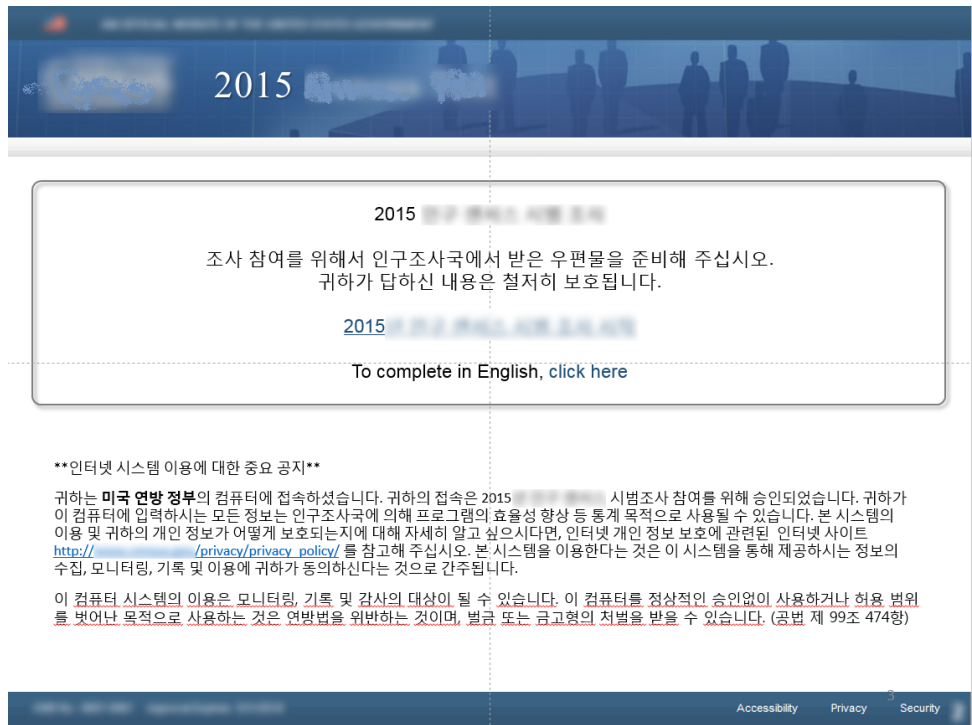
2015 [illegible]

2015 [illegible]

조사 참여를 위해서 인구조사국에서 받은 우편물을 준비해 주십시오.
귀하가 답하신 내용은 철저히 보호됩니다.

2015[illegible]

To complete in English, click here

**인터넷 시스템 이용에 대한 중요 공지**

귀하는 **미국 연방 정부**의 컴퓨터에 접속하셨습니다. 귀하의 접속은 2015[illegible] 시범조사 참여를 위해 승인되었습니다. 귀하가 이 컴퓨터에 입력하시는 모든 정보는 인구조사국에 의해 프로그램의 효율성 향상 등 통계 목적으로 사용될 수 있습니다. 본 시스템의 이용 및 귀하의 개인 정보가 어떻게 보호되는지에 대해 자세히 알고 싶으시다면, 인터넷 개인 정보 보호에 관련된 인터넷 사이트 http://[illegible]/privacy/privacy_policy/ 를 참고해 주십시오. 본 시스템을 이용한다는 것은 이 시스템을 통해 제공하시는 정보의 수집, 모니터링, 기록 및 이용에 귀하가 동의하신다는 것으로 간주됩니다.

이 컴퓨터 시스템의 이용은 모니터링, 기록 및 감사의 대상이 될 수 있습니다. 이 컴퓨터를 정상적인 승인없이 사용하거나 허용 범위를 벗어난 목적으로 사용하는 것은 연방법을 위반하는 것이며, 벌금 또는 금고형의 처벌을 받을 수 있습니다. (공법 제 99조 474항)

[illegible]

3

Accessibility Privacy Security